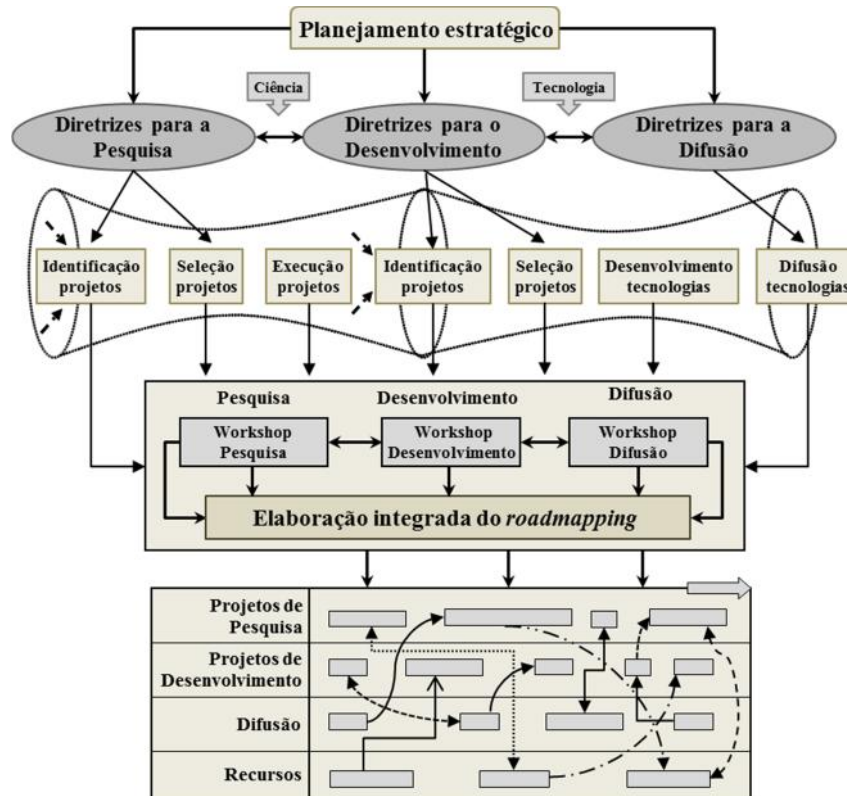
Planejamento estratégico

Ciência

Tecnologia

Diretrizes para a Pesquisa

Diretrizes para o Desenvolvimento

Diretrizes para a Difusão

Identificação projetos

Seleção projetos

Execução projetos

Identificação projetos

Seleção projetos

Desenvolvimento tecnologias

Difusão tecnologias

Pesquisa

Desenvolvimento

Difusão

Workshop Pesquisa

Workshop Desenvolvimento

Workshop Difusão

Elaboração integrada do *roadmapping*

Projetos de Pesquisa

Projetos de Desenvolvimento

Difusão

Recursos